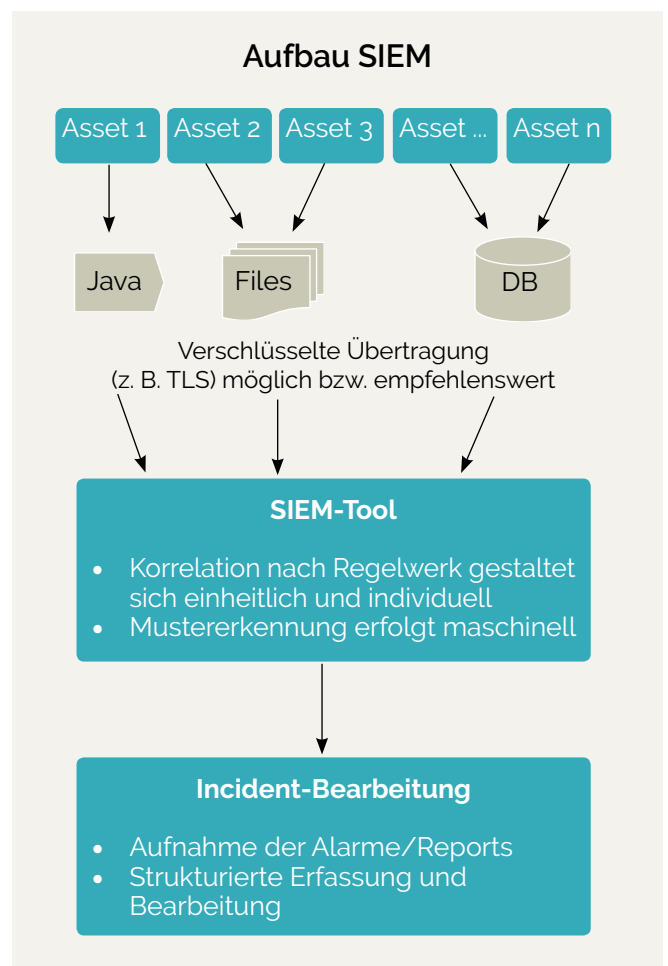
Aufbau SIEM

Asset 1 Asset 2 Asset 3 Asset ... Asset n

Java

Files

DB

Verschlüsselte Übertragung (z. B. TLS) möglich bzw. empfehlenswert

SIEM-Tool

- Korrelation nach Regelwerk gestaltet sich einheitlich und individuell
- Mustererkennung erfolgt maschinell

Incident-Bearbeitung

- Aufnahme der Alarme/Reports
- Strukturierte Erfassung und Bearbeitung